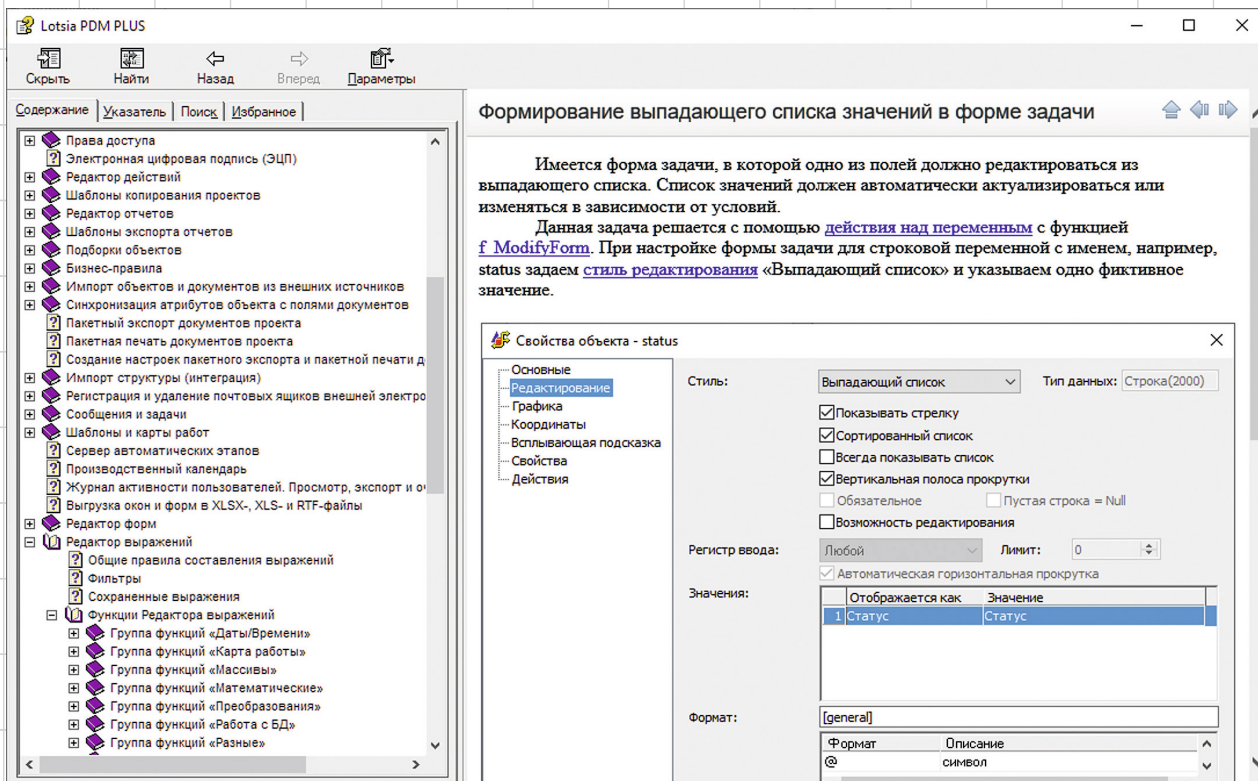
Lotsia PDM PLUS

Скрыть Найти Назад Вперед Параметры

Содержание | Указатель | Поиск | Избранное

Права доступа
Электронная цифровая подпись (ЭЦП)
Редактор действий
Шаблоны копирования проектов
Редактор отчетов
Шаблоны экспорта отчетов
Подборки объектов
Бизнес-правила
Импорт объектов и документов из внешних источников
Синхронизация атрибутов объекта с полями документов
Пакетный экспорт документов проекта
Пакетная печать документов проекта
Создание настроек пакетного экспорта и пакетной печати д
Импорт структуры (интеграция)
Регистрация и удаление почтовых ящиков внешней электро
Сообщения и задачи
Шаблоны и карты работ
Сервер автоматических этапов
Производственный календарь
Журнал активности пользователей. Просмотр, экспорт и о
Выгрузка окон и форм в XLSX-, XLS- и RTF-файлы
Редактор форм
Редактор выражений
Общие правила составления выражений
Фильтры
Сохраненные выражения
Функции Редактора выражений
Группа функций «Даты/Времени»
Группа функций «Карта работы»
Группа функций «Массивы»
Группа функций «Математические»
Группа функций «Преобразования»
Группа функций «Работа с БД»
Группа функций «Разные»

Формирование выпадающего списка значений в форме задачи

Имеется форма задачи, в которой одно из полей должно редактироваться из выпадающего списка. Список значений должен автоматически актуализироваться или изменяться в зависимости от условий.

Данная задача решается с помощью действия над переменным с функцией f_ModifyForm. При настройке формы задачи для строковой переменной с именем, например, status задаем стиль редактирования «Выпадающий список» и указываем одно фиктивное значение.

Свойства объекта - status

Основные
Редактирование
Графика
Координаты
Всплывающая подсказка
Свойства
Действия

Стиль: Выпадающий список
Тип данных: Строка(2000)
Показывать стрелку
Сортированный список
Всегда показывать список
Вертикальная полоса прокрутки
Обязательное
Пустая строка = Null
Возможность редактирования
Регистр ввода: Любой
Лимит: 0
Автоматическая горизонтальная прокрутка
Значения:

| | Отображается как | Значение |
|---|---|---|
| 1 | Статус | Статус |

Формат: [general]

| Формат | Описание |
|---|---|
| @ | символ |